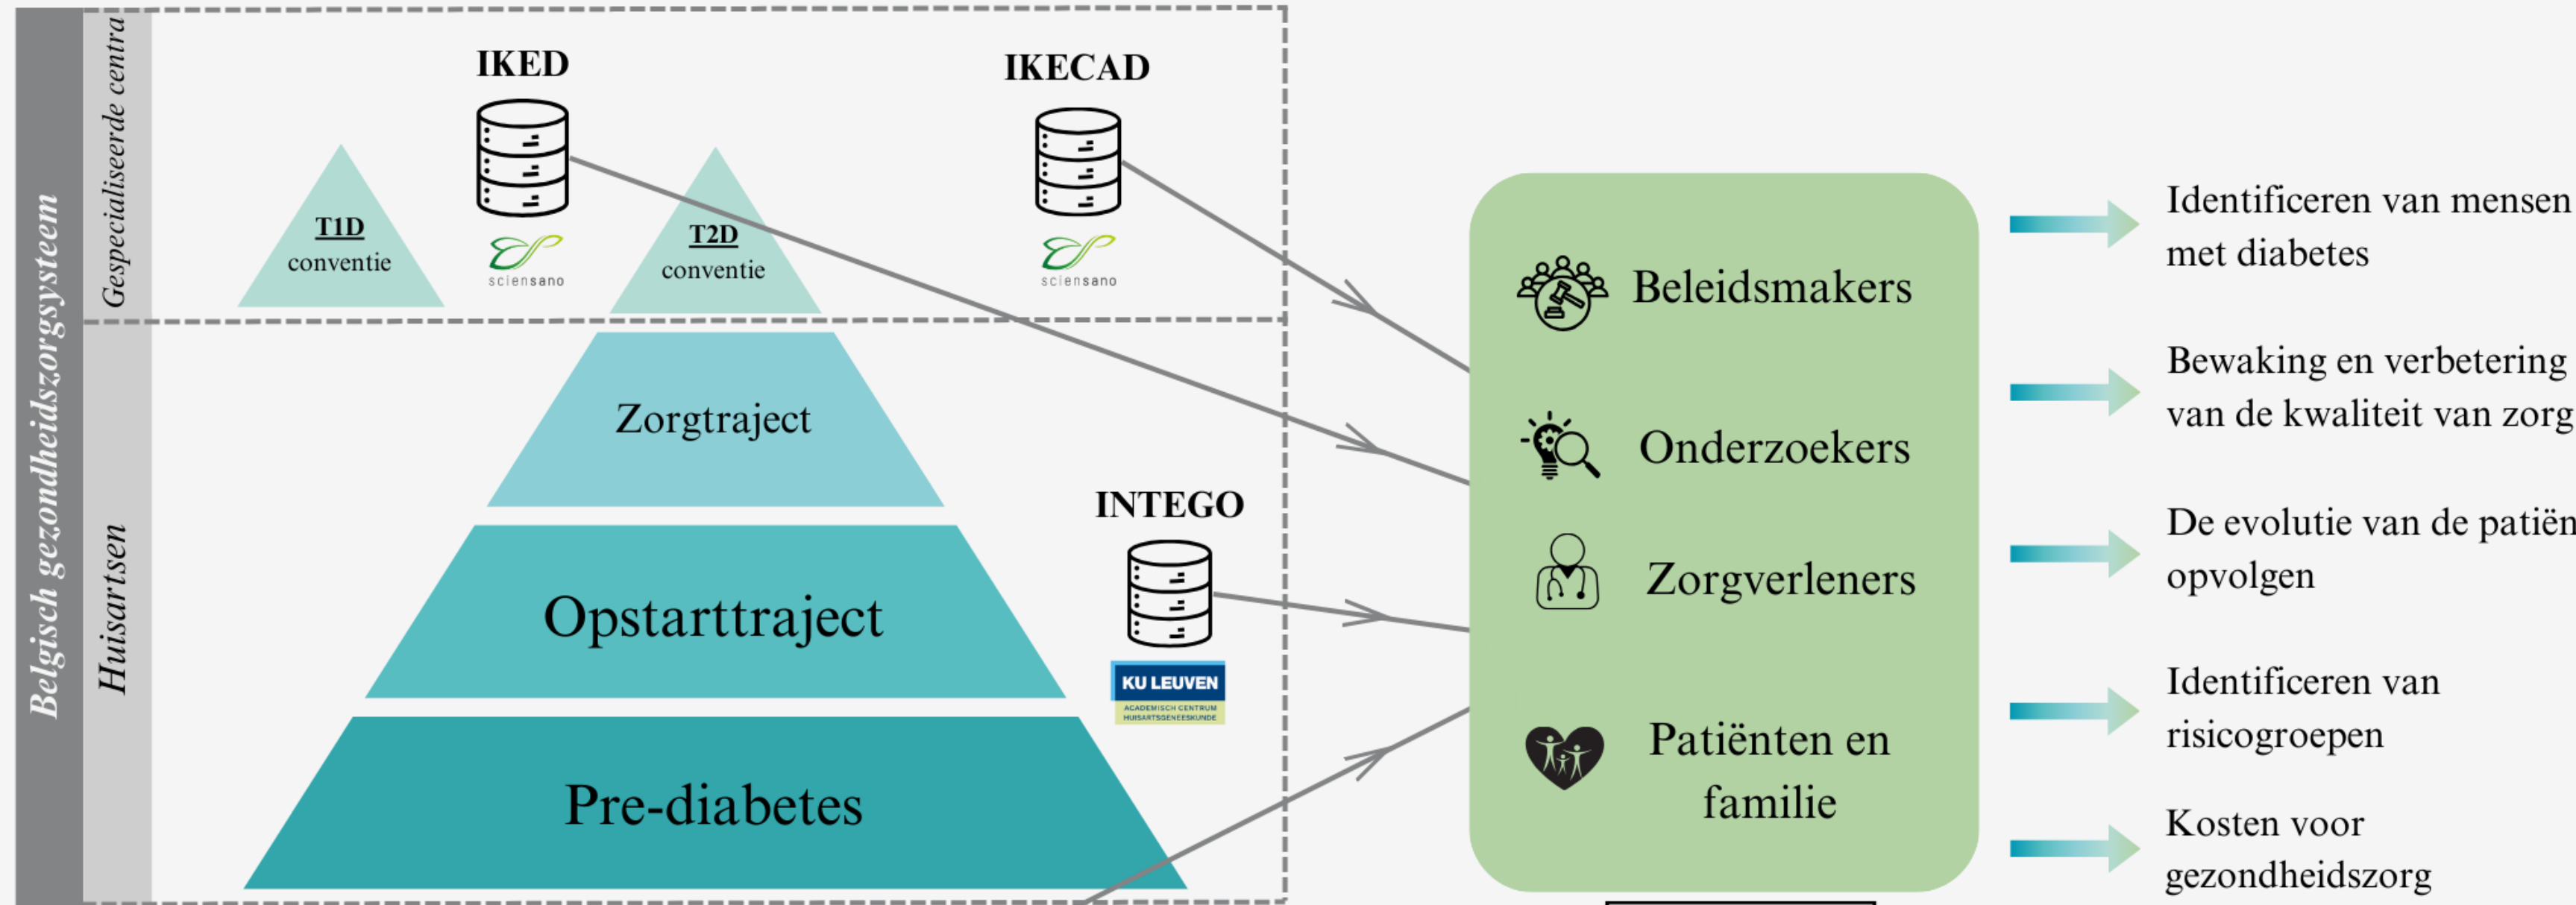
Belgisch gezondheidszorgsysteem

Gespecialiseerde centra

IKED

IKECAD

T1D conventie

sciensano

T2D conventie

sciensano

Huisartsen

Zorgtraject

Opstarttraject

Pre-diabetes

INTEGO

KU LEUVEN ACADEMISCH CENTRUM HUISARTSGENEESKUNDE

Beleidsmakers

Onderzoekers

Zorgverleners

Patiënten en familie

Identificeren van mensen met diabetes

Bewaking en verbetering van de kwaliteit van zorg

De evolutie van de patiën opvolgen

Identificeren van risicogroepen

Kosten voor gezondheidszorg